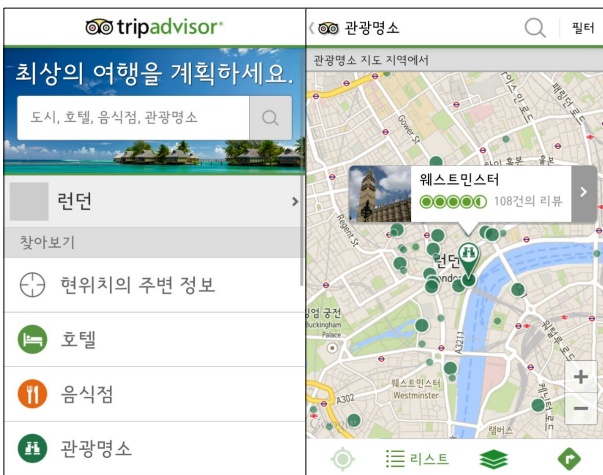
tripadvisor®

최상의 여행을 계획하세요.

도시, 호텔, 음식점, 관광명소

런던

찾아보기

현위치의 주변 정보

호텔

음식점

관광명소

관광명소

필터

관광명소 지도 지역에서

웨스트민스터

108건의 리뷰

Gower St

Regent St

런던
London

버킹엄 궁전
Buckingham Palace

A3211

웨스트민스터
Westminster

A302

램버스

+

−

리스트